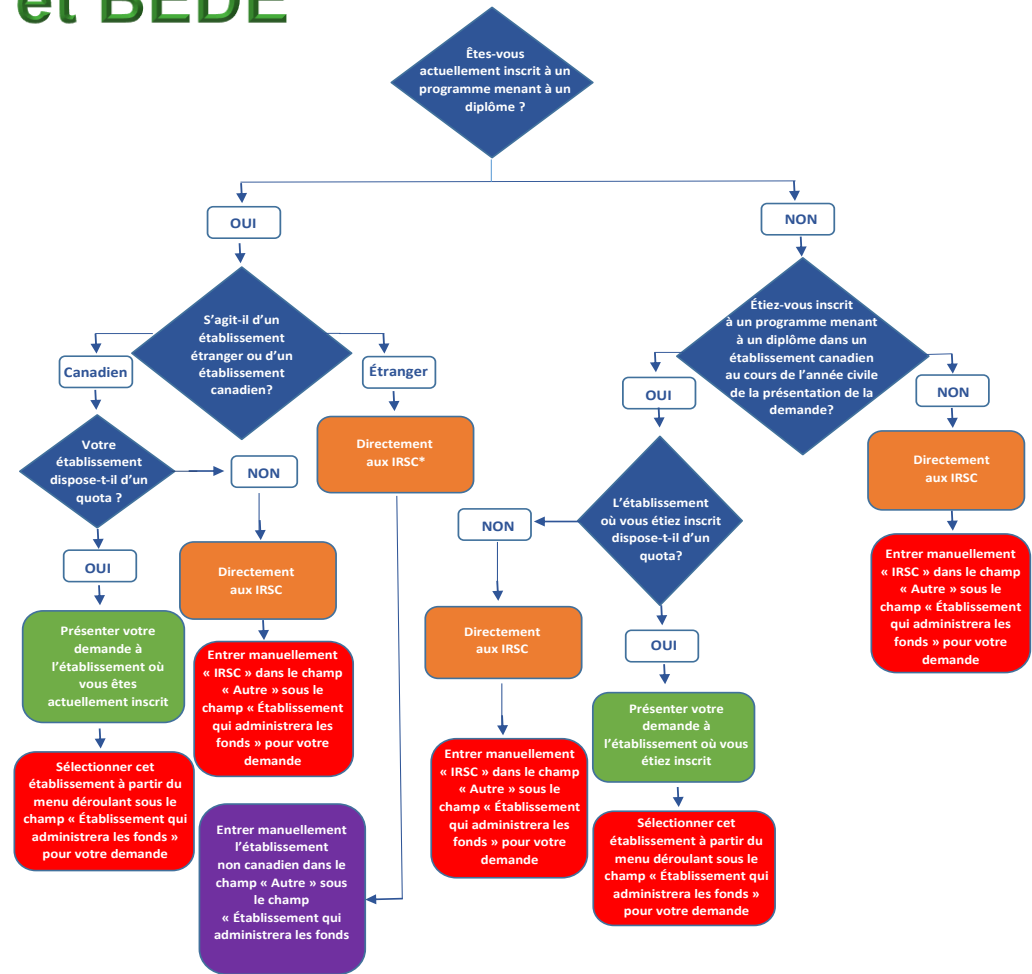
et BEDE

Êtes-vous actuellement inscrit à un programme menant à un diplôme ?

OUI

NON

S'agit-il d'un établissement étranger ou d'un établissement canadien?

Canadien

Étranger

Votre établissement dispose-t-il d'un quota ?

NON

OUI

Présenter votre demande à l'établissement où vous êtes actuellement inscrit

Sélectionner cet établissement à partir du menu déroulant sous le champ « Établissement qui administrera les fonds » pour votre demande

Directement aux IRSC

Entrer manuellement « IRSC » dans le champ « Autre » sous le champ « Établissement qui administrera les fonds » pour votre demande

Directement aux IRSC*

Entrer manuellement l'établissement non canadien dans le champ « Autre » sous le champ « Établissement qui administrera les fonds

Étiez-vous inscrit à un programme menant à un diplôme dans un établissement canadien au cours de l'année civile de la présentation de la demande?

OUI

L'établissement où vous étiez inscrit dispose-t-il d'un quota?

NON

Directement aux IRSC

Entrer manuellement « IRSC » dans le champ « Autre » sous le champ « Établissement qui administrera les fonds » pour votre demande

OUI

Présenter votre demande à l'établissement où vous étiez inscrit

Sélectionner cet établissement à partir du menu déroulant sous le champ « Établissement qui administrera les fonds » pour votre demande

NON

Directement aux IRSC

Entrer manuellement « IRSC » dans le champ « Autre » sous le champ « Établissement qui administrera les fonds » pour votre demande